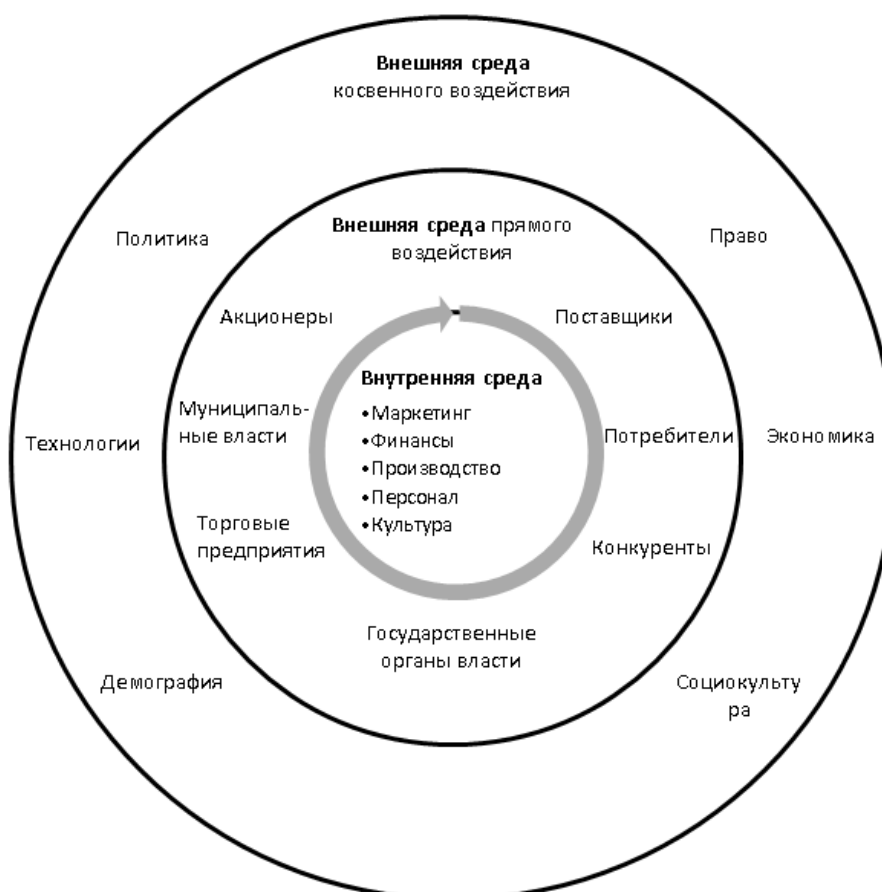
**Внешняя среда** косвенного воздействия

Политика

Право

**Внешняя среда** прямого воздействия

Акционеры

Поставщики

**Внутренняя среда**
• Маркетинг
• Финансы
• Производство
• Персонал
• Культура

Технологии

Муниципальные власти

Потребители

Экономика

Торговые предприятия

Конкуренты

Государственные органы власти

Демография

Социокультура